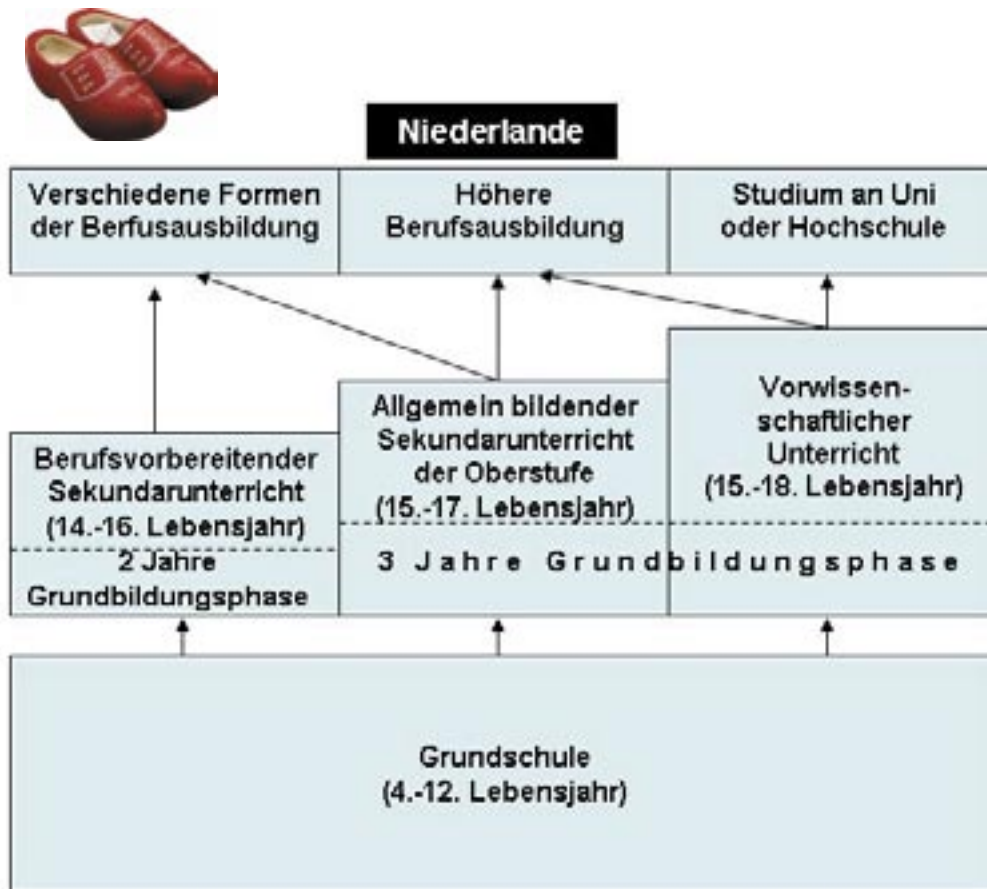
Niederlande

Verschiedene Formen der Berfusausbildung

Höhere Berufsausbildung

Studium an Uni oder Hochschule

Berufsvorbereitender Sekundarunterricht (14.-16. Lebensjahr)

2 Jahre Grundbildungsphase

Allgemein bildender Sekundarunterricht der Oberstufe (15.-17. Lebensjahr)

Vorwissenschaftlicher Unterricht (15.-18. Lebensjahr)

3 Jahre Grundbildungsphase

Grundschule (4.-12. Lebensjahr)